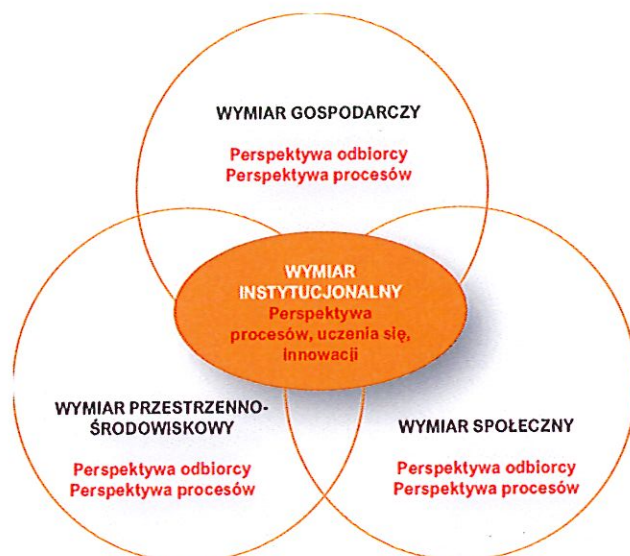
WYMIAR GOSPODARCZY

Perspektywa odbiorcy
Perspektywa procesów

WYMIAR INSTYTUCJONALNY
Perspektywa procesów, uczenia się, innowacji

WYMIAR PRZESTRZENNO-ŚRODOWISKOWY

Perspektywa odbiorcy
Perspektywa procesów

WYMIAR SPOŁECZNY

Perspektywa odbiorcy
Perspektywa procesów